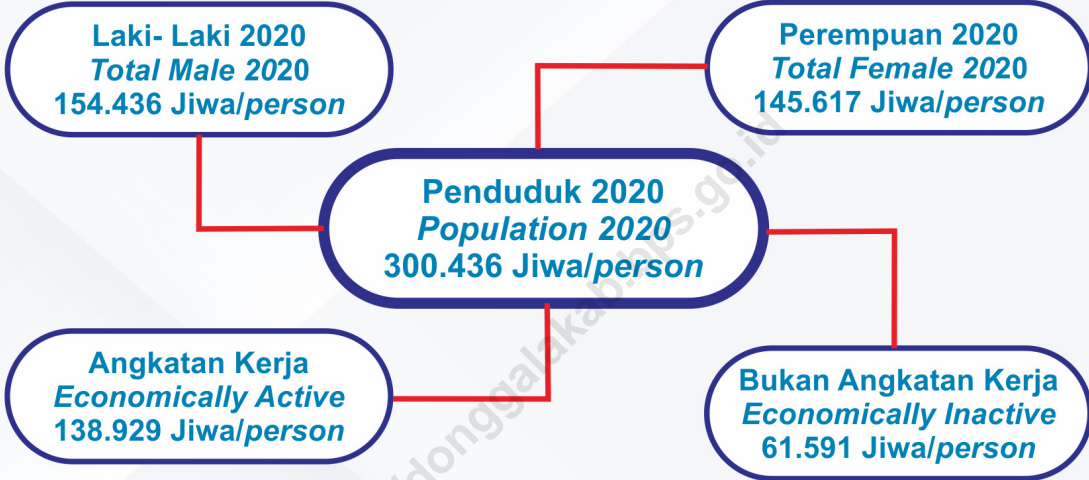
Laki- Laki 2020
*Total Male 2020*
154.436 Jiwa/*person*

Perempuan 2020
*Total Female 2020*
145.617 Jiwa/*person*

Penduduk 2020
*Population 2020*
300.436 Jiwa/*person*

Angkatan Kerja
*Economically Active*
138.929 Jiwa/*person*

Bukan Angkatan Kerja
*Economically Inactive*
61.591 Jiwa/*person*

donggalakab.bps.go.id